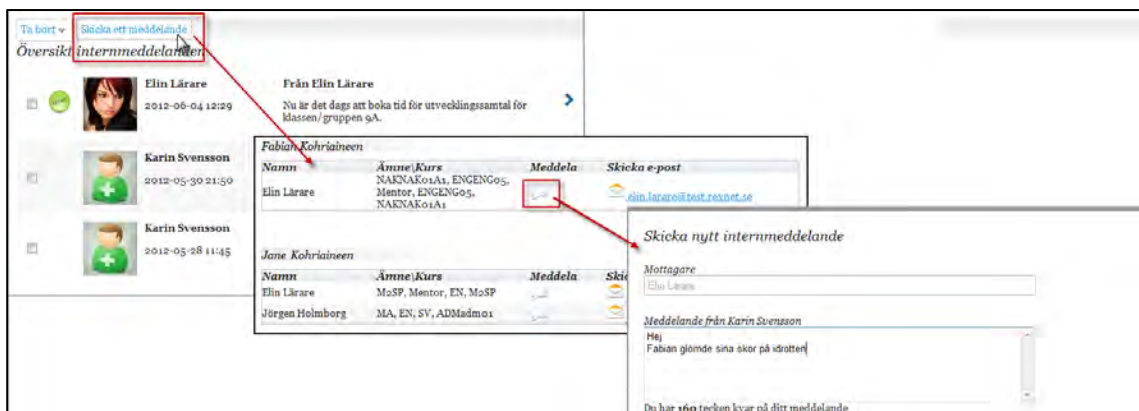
Ta bort ▾ Skicka ett meddelande

Översikt internmeddelanden

Elin Lärare
2012-06-04 12:29

Från Elin Lärare
Nu är det dags att boka tid för utvecklingssamtal för klassen/gruppen 9A.

Karin Svensson
2012-05-30 21:50

Karin Svensson
2012-05-28 11:45

Fabian Kohriaineen

| Namn | Ämne\Kurs | Meddela | Skicka e-post |
|---|---|---|---|
| Elin Lärare | NAKNAK01A1, ENGENG05, Mentor, ENGENG05, NAKNAK01A1 | | elin.larare@test.rexnet.se |

Jane Kohriaineen

| Namn | Ämne\Kurs | Meddela | Ski |
|---|---|---|---|
| Elin Lärare | M2SP, Mentor, EN, M2SP | | |
| Jörgen Holmborg | MA, EN, SV, ADMadm01 | | |

Skicka nytt internmeddelande

Mottagare
Elin Lärare

Meddelande från Karin Svensson
Hej
Fabian glömde sina skor på idrotten

Du har 160 tecken kvar på ditt meddelande